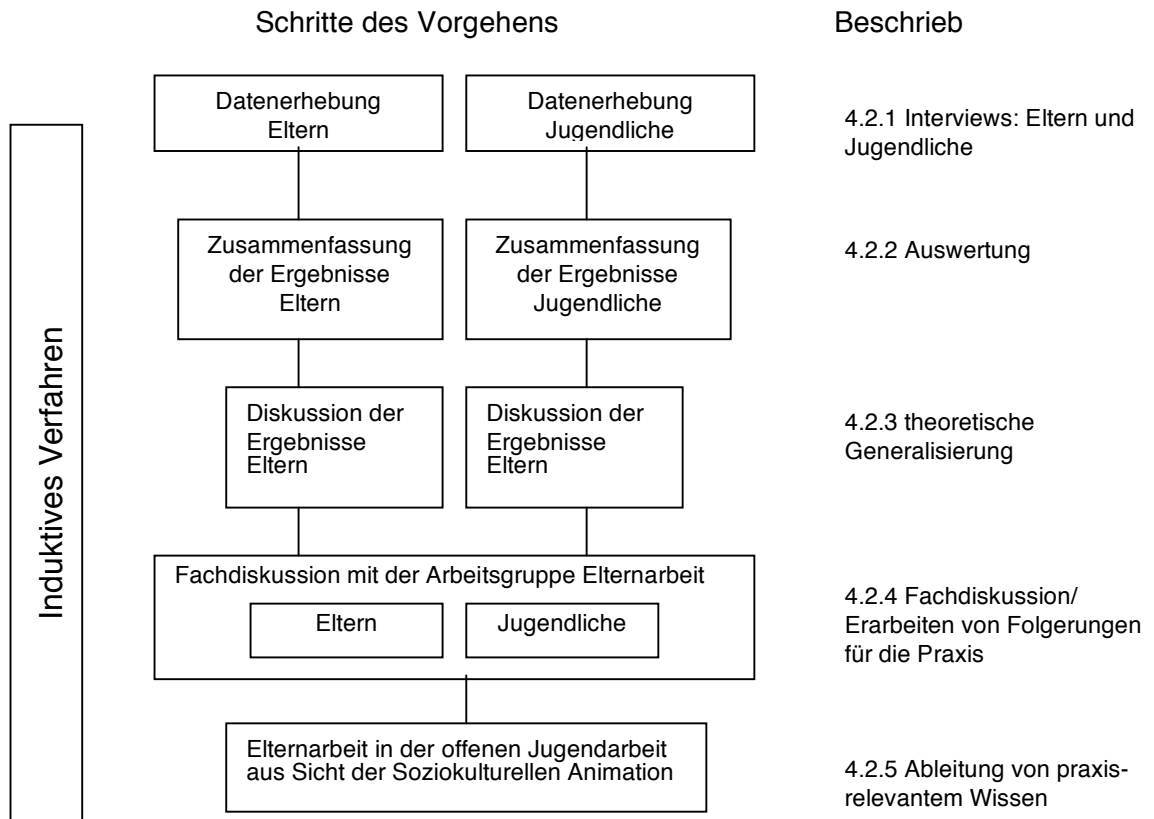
Schritte des Vorgehens

Beschrieb

Induktives Verfahren

Datenerhebung Eltern

Datenerhebung Jugendliche

4.2.1 Interviews: Eltern und Jugendliche

Zusammenfassung der Ergebnisse Eltern

Zusammenfassung der Ergebnisse Jugendliche

4.2.2 Auswertung

Diskussion der Ergebnisse Eltern

Diskussion der Ergebnisse Eltern

4.2.3 theoretische Generalisierung

Fachdiskussion mit der Arbeitsgruppe Elternarbeit

Eltern

Jugendliche

4.2.4 Fachdiskussion/ Erarbeiten von Folgerungen für die Praxis

Elternarbeit in der offenen Jugendarbeit aus Sicht der Soziokulturellen Animation

4.2.5 Ableitung von praxisrelevantem Wissen